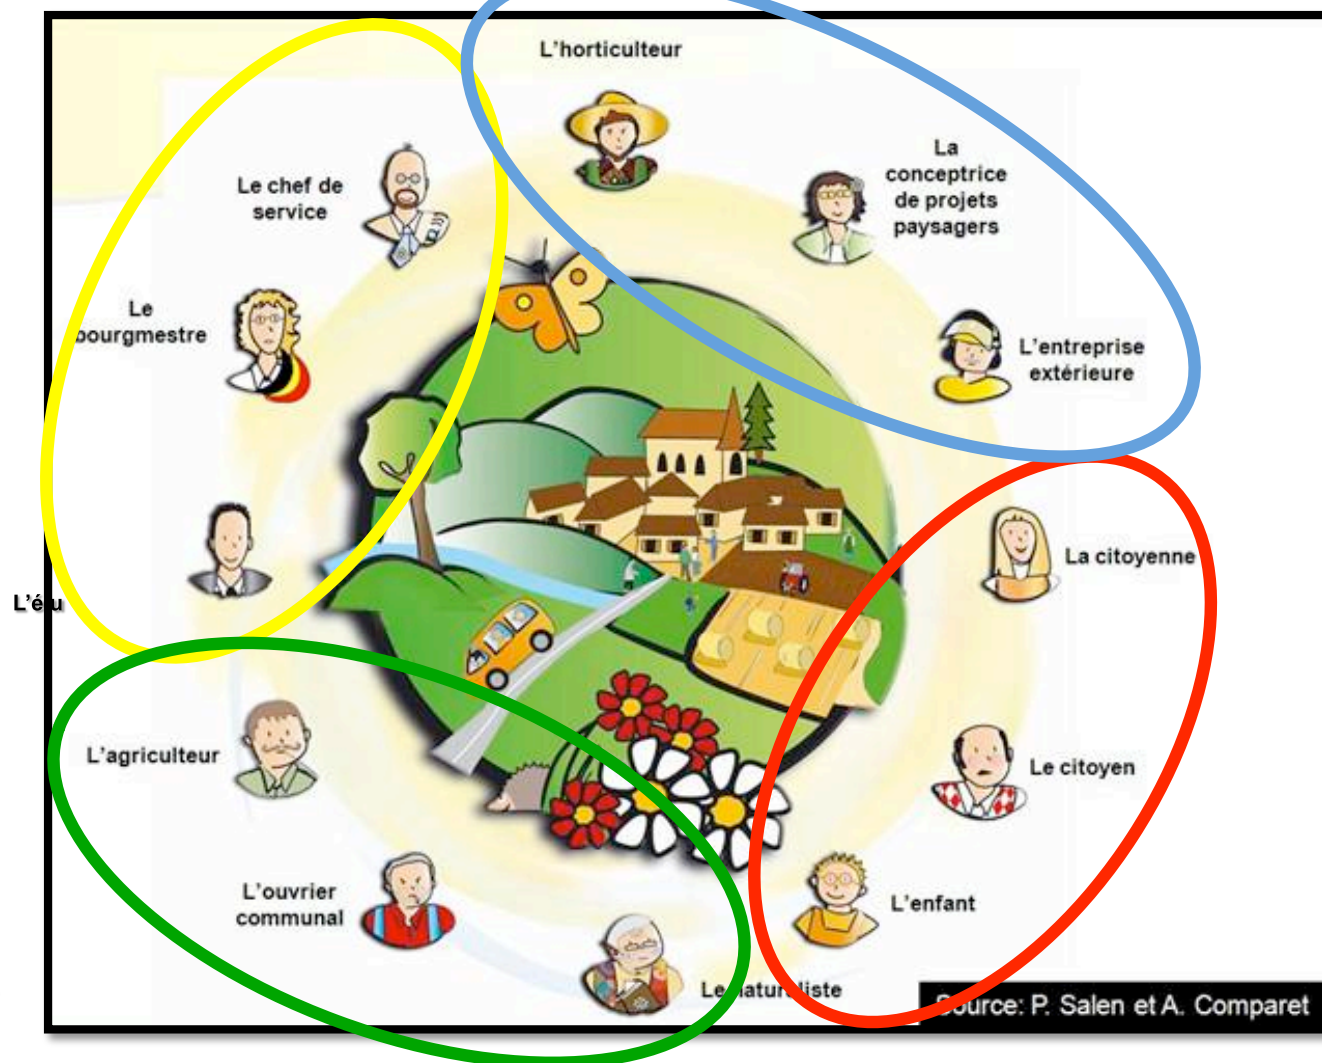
L'horticulteur

La conceptrice de projets paysagers

L'entreprise extérieure

Le chef de service

Le bourgmestre

L'élu

La citoyenne

Le citoyen

L'agriculteur

L'ouvrier communal

L'enfant

Le naturaliste

Source: P. Salen et A. Comparet